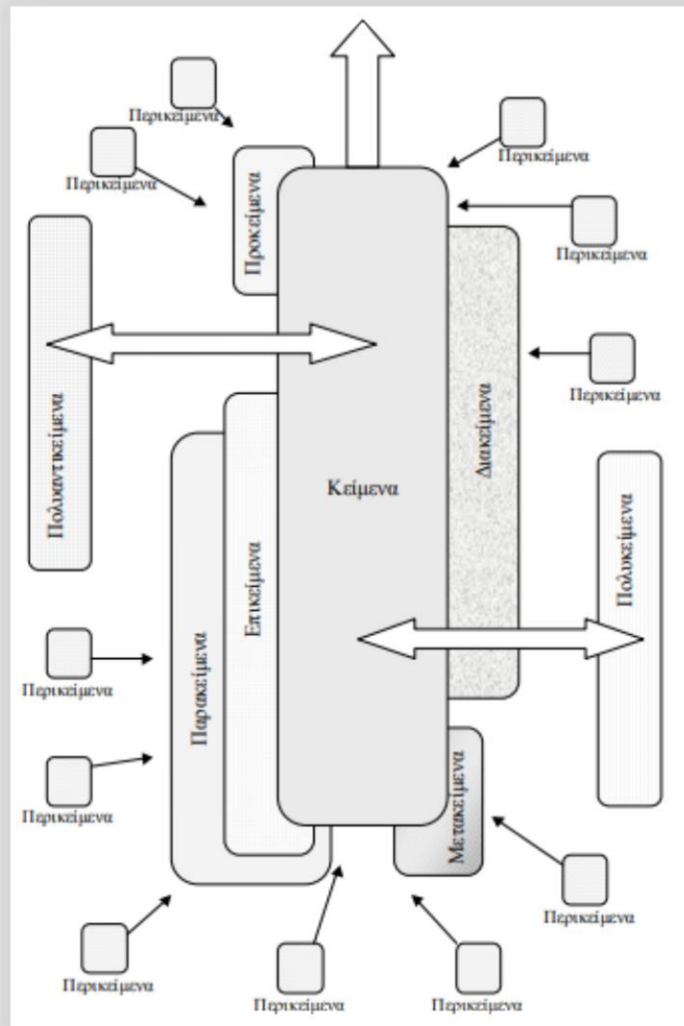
Περικείμενα

Περικείμενα

Προκείμενα

Περικείμενα

Περικείμενα

Πολυαντικείμενα

Διακείμενα

Περικείμενα

Κείμενα

Πολυκείμενα

Επικείμενα

Παρακείμενα

Περικείμενα

Περικείμενα

Μετακείμενα

Περικείμενα

Περικείμενα

Περικείμενα

Περικείμενα